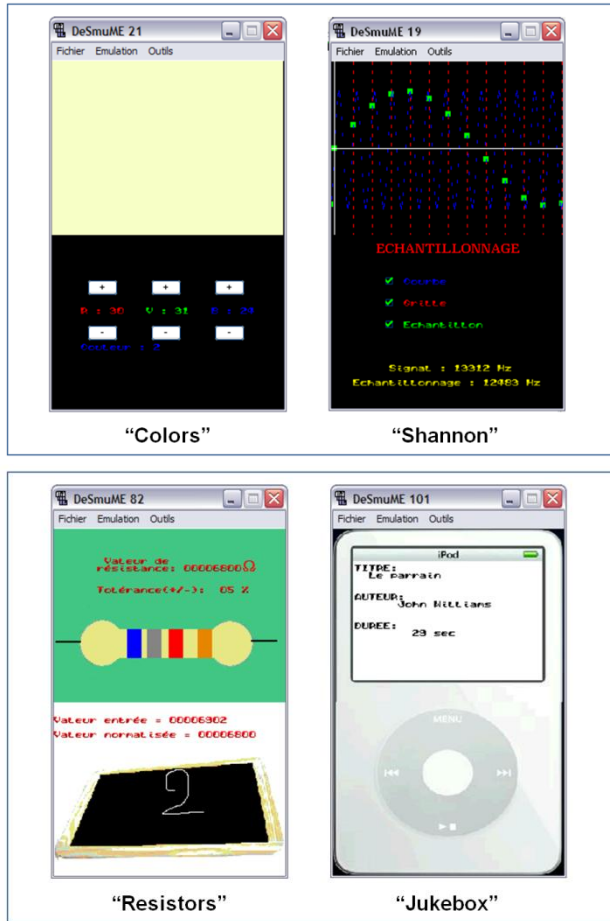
DeSmuME 21
Fichier Emulation Outils

+ + +
R : 30 V : 31 B : 24
- - -
Couleur : 2

"Colors"

DeSmuME 19
Fichier Emulation Outils

ECHANTILLONNAGE

Courbe
Grille
Echantillon

Signal : 13312 Hz
Echantillonnage : 12483 Hz

"Shannon"

DeSmuME 82
Fichier Emulation Outils

Valeur de résistance: 00006800Ω
Tolérance(+/-): 05 %

Valeur entrée = 00006902
Valeur normalisée = 00006800

2

"Resistors"

DeSmuME 101
Fichier Emulation Outils

iPod
TITRE:
Le parrain
AUTEUR:
John Williams
DUREE:
29 sec

MENU

"Jukebox"